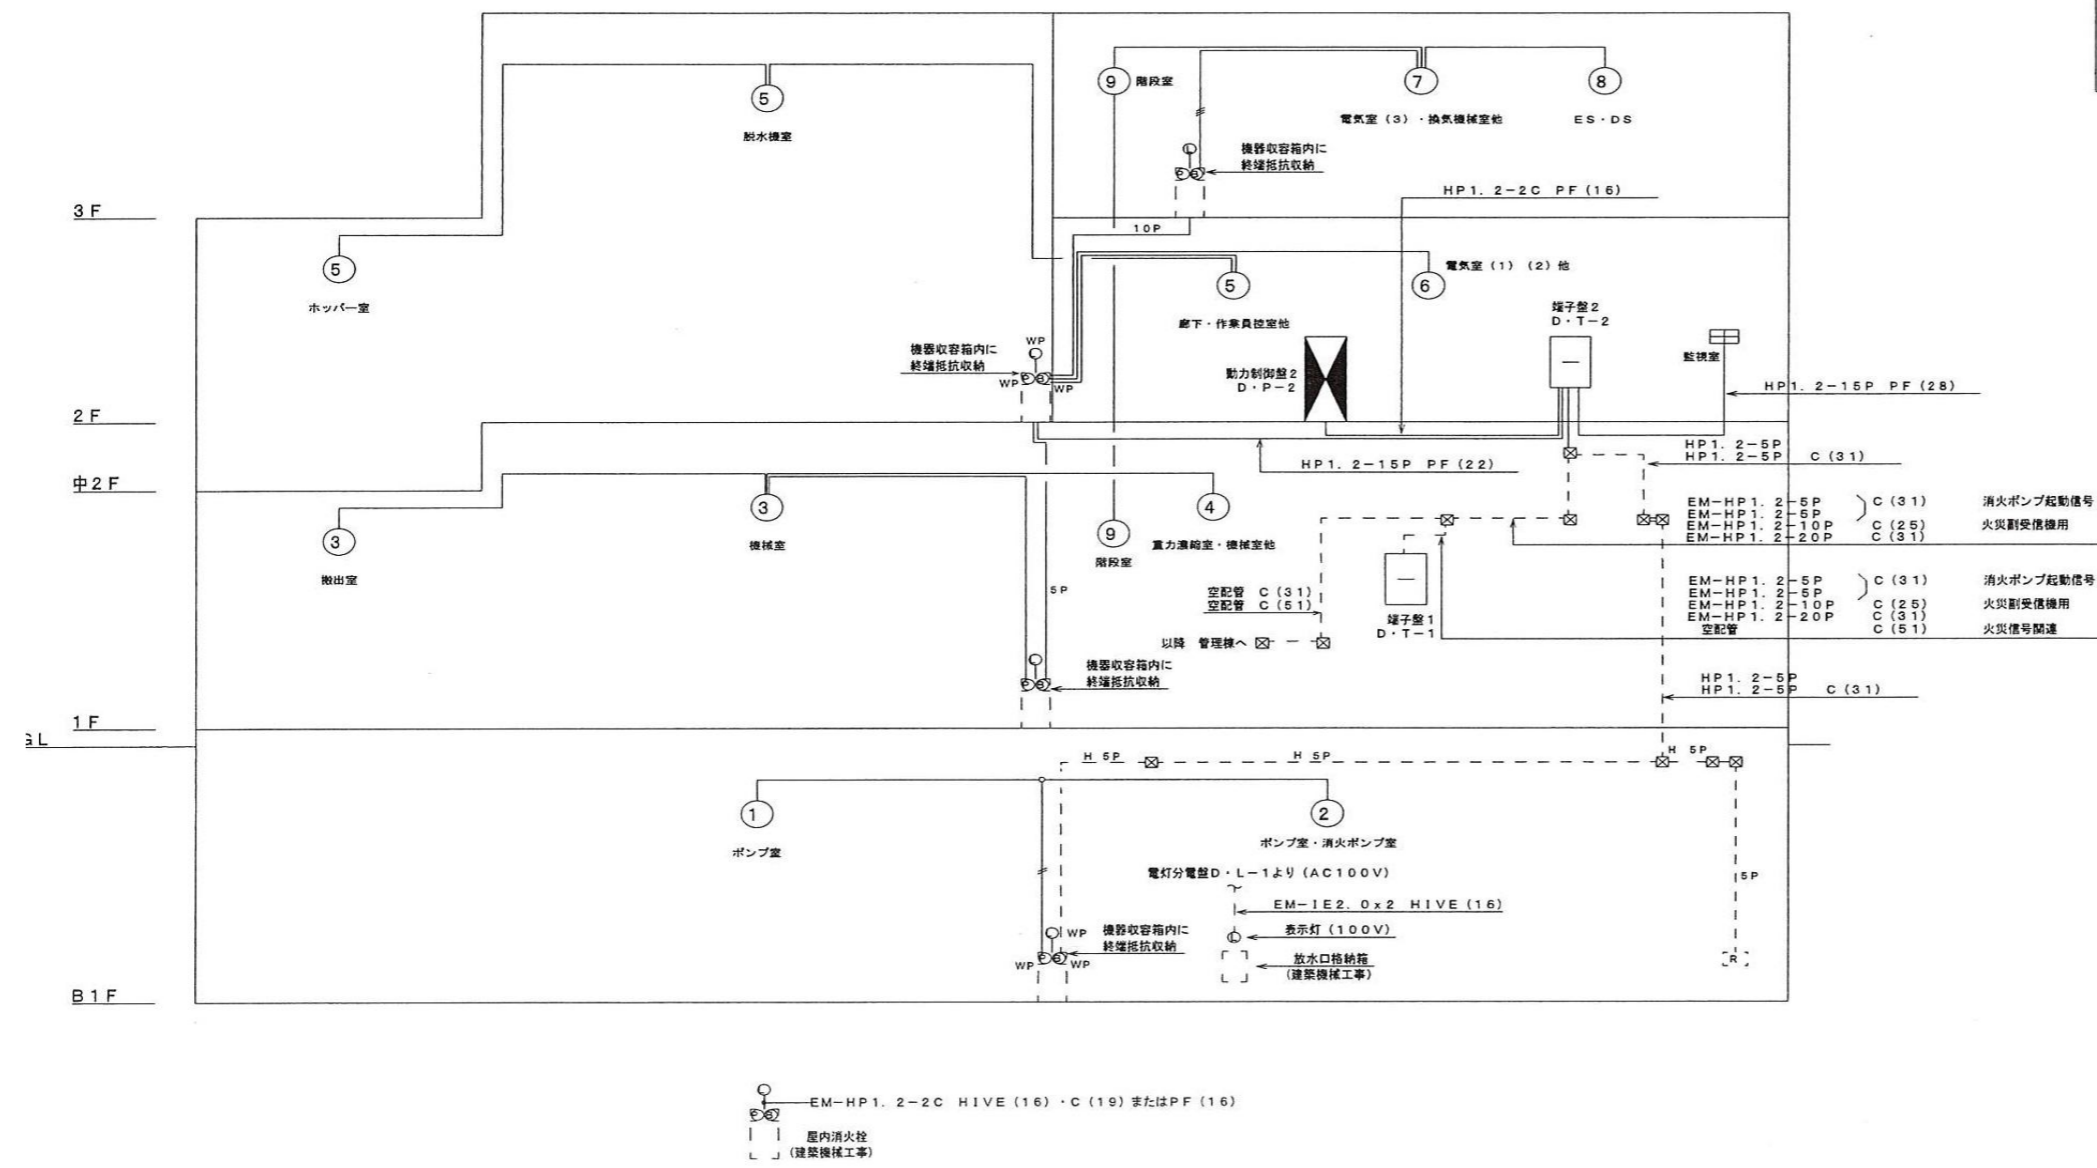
9 階段室
7
8
電気室（3）・換気機械室他
ES・DS
5
脱水機室
機器収容箱内に
終端抵抗収納
HP1. 2−2C PF (16)
3F
10P
5
ホッパー室
5
電気室（1）（2）他
6
端子盤2
D・T−2
廊下・作業員控室他
監視室
機器収容箱内に
終端抵抗収納
WP
WP
WP
動力制御盤2
D・P−2
HP1. 2−15P PF (28)
2F
HP1. 2−5P
HP1. 2−5P C (31)
HP1. 2−15P PF (22)
中2F
3
4
EM−HP1. 2−5P C (31) 消火ポンプ起動信号
EM−HP1. 2−5P
EM−HP1. 2−10P C (25) 火災副受信機用
EM−HP1. 2−20P C (31)
3
機械室
9
重力濃縮室・機械室他
階段室
搬出室
5P
空配管 C (31)
空配管 C (51)
端子盤1
D・T−1
EM−HP1. 2−5P C (31) 消火ポンプ起動信号
EM−HP1. 2−5P
EM−HP1. 2−10P C (25) 火災副受信機用
EM−HP1. 2−20P C (31)
空配管 C (51) 火災信号関連
以降 管理棟へ
機器収容箱内に
終端抵抗収納
HP1. 2−5P
HP1. 2−5P C (31)
1F
GL
H 5P
H 5P
H 5P
1
2
ポンプ室
ポンプ室・消火ポンプ室
電灯分電盤D・L−1より（AC100V）
EM−IE2. 0x2 HIVE (16)
5P
機器収容箱内に
終端抵抗収納
WP
WP
WP
表示灯（100V）
放水口格納箱
（建築機械工事）
R
B1F
EM−HP1. 2−2C HIVE (16)・C (19) またはPF (16)
屋内消火栓
（建築機械工事）